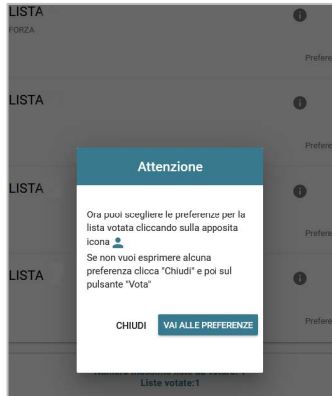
LISTA
FORZA

Prefere

LISTA

Prefere

LISTA

Prefere

LISTA

Prefere

Attenzione

Ora puoi scegliere le preferenze per la lista votata cliccando sulla apposita icona

Se non vuoi esprimere alcuna preferenza clicca "Chiudi" e poi sul pulsante "Vota"

CHIUDI VAI ALLE PREFERENZE

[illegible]
Liste votate:1